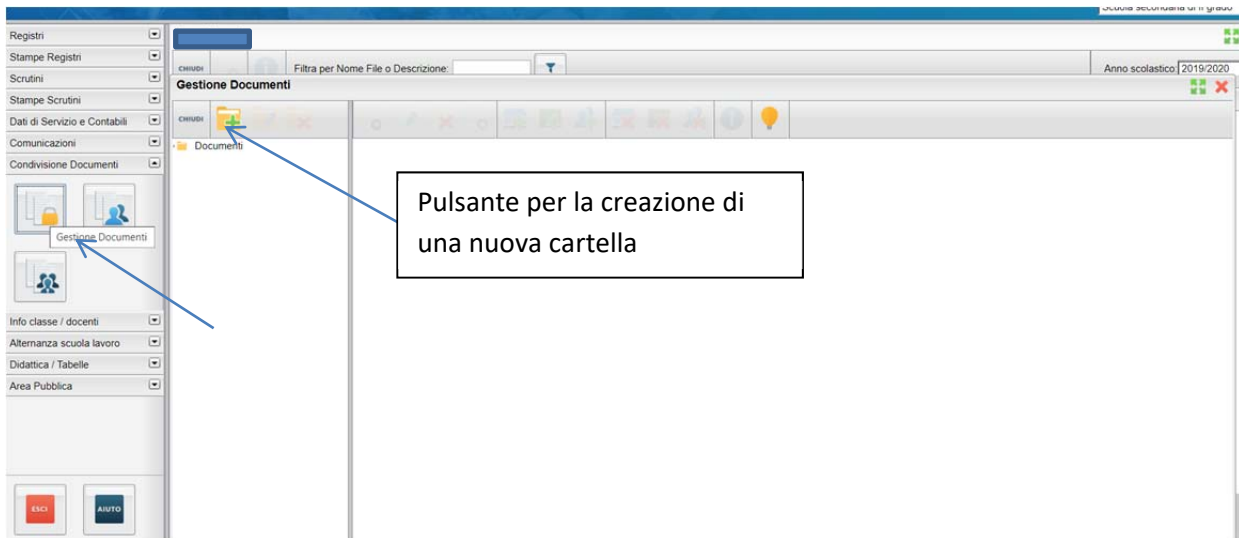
Scuola secondaria di II grado

Registri
Stampe Registri
Scrutini
Stampe Scrutini
Dati di Servizio e Contabili
Comunicazioni
Condivisione Documenti

Gestione Documenti

Info classe / docenti
Alternanza scuola lavoro
Didattica / Tabelle
Area Pubblica

ESCI
AIUTO

CHIUDI
Filtra per Nome File o Descrizione:
Anno scolastico: 2019/2020

Gestione Documenti
CHIUDI
Documenti

Pulsante per la creazione di una nuova cartella